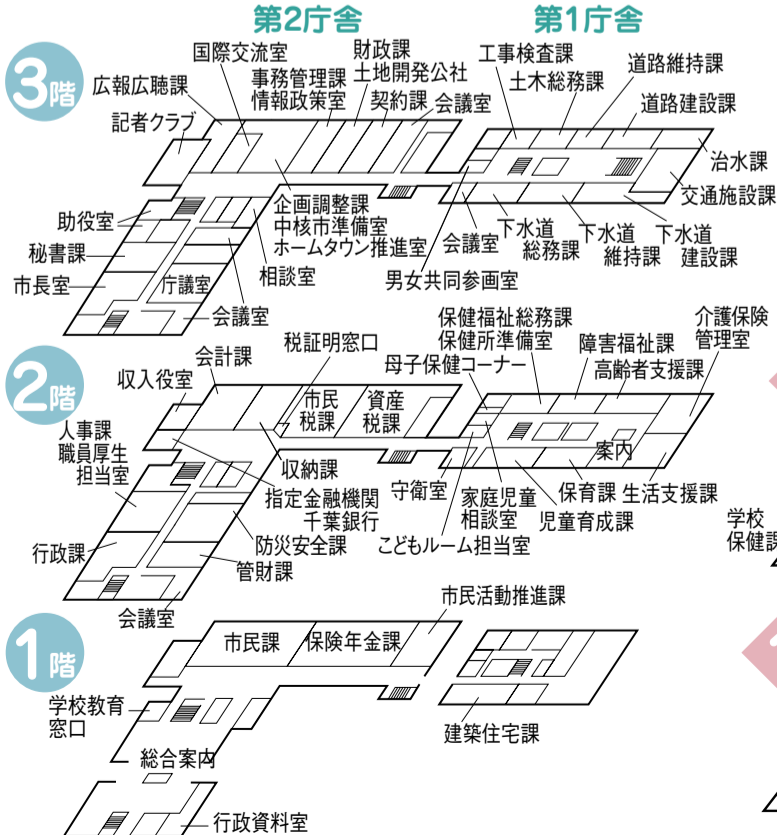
第2庁舎

第1庁舎

3階

広報広聴課
記者クラブ
国際交流室
事務管理課
情報政策室
財政課
土地開発公社
契約課
会議室
工事検査課
土木総務課
道路維持課
道路建設課
治水課
交通施設課
助役室
秘書課
市長室
庁議室
企画調整課
中核市準備室
ホームタウン推進室
相談室
会議室
会議室
下水道総務課
下水道維持課
下水道建設課
男女共同参画室

2階

会計課
収入役室
人事課
職員厚生担当室
行政課
税証明窓口
市民税課
資産税課
収納課
指定金融機関
千葉銀行
防災安全課
管財課
会議室
保健福祉総務課
保健所準備室
母子保健コーナー
障害福祉課
介護保険管理室
高齢者支援課
案内
守衛室
家庭児童相談室
保育課
生活支援課
児童育成課
こどもルーム担当室
学校保健課

1階

市民課
保険年金課
市民活動推進課
学校教育窓口
総合案内
建築住宅課
行政資料室